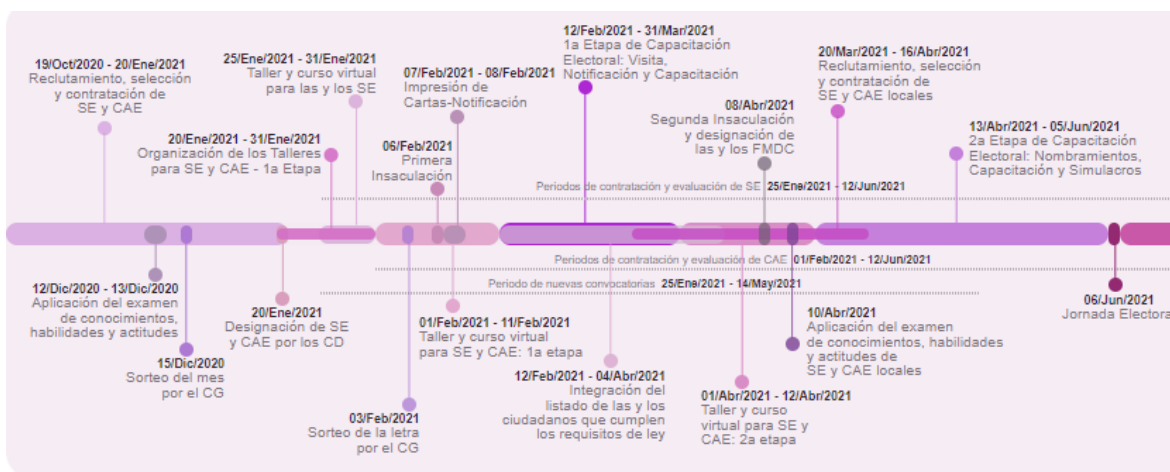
19/Oct/2020 - 20/Ene/2021
Reclutamiento, selección y contratación de SE y CAE

25/Ene/2021 - 31/Ene/2021
Taller y curso virtual para las y los SE

20/Ene/2021 - 31/Ene/2021
Organización de los Talleres para SE y CAE - 1a Etapa

07/Feb/2021 - 08/Feb/2021
Impresión de Cartas-Notificación

06/Feb/2021
Primera Insaculación

12/Feb/2021 - 31/Mar/2021
1a Etapa de Capacitación Electoral: Visita, Notificación y Capacitación

08/Abr/2021
Segunda Insaculación y designación de las y los FMDC

20/Mar/2021 - 16/Abr/2021
Reclutamiento, selección y contratación de SE y CAE locales

13/Abr/2021 - 05/Jun/2021
2a Etapa de Capacitación Electoral: Nombramientos, Capacitación y Simulacros

Periodos de contratación y evaluación de SE 25/Ene/2021 - 12/Jun/2021

Periodos de contratación y evaluación de CAE 01/Feb/2021 - 12/Jun/2021

Periodo de nuevas convocatorias 25/Ene/2021 - 14/May/2021

12/Dic/2020 - 13/Dic/2020
Aplicación del examen de conocimientos, habilidades y actitudes

15/Dic/2020
Sorteo del mes por el CG

20/Ene/2021
Designación de SE y CAE por los CD

03/Feb/2021
Sorteo de la letra por el CG

01/Feb/2021 - 11/Feb/2021
Taller y curso virtual para SE y CAE: 1a etapa

12/Feb/2021 - 04/Abr/2021
Integración del listado de las y los ciudadanos que cumplen los requisitos de ley

01/Abr/2021 - 12/Abr/2021
Taller y curso virtual para SE y CAE: 2a etapa

10/Abr/2021
Aplicación del examen de conocimientos, habilidades y actitudes de SE y CAE locales

06/Jun/2021
Jornada Electora